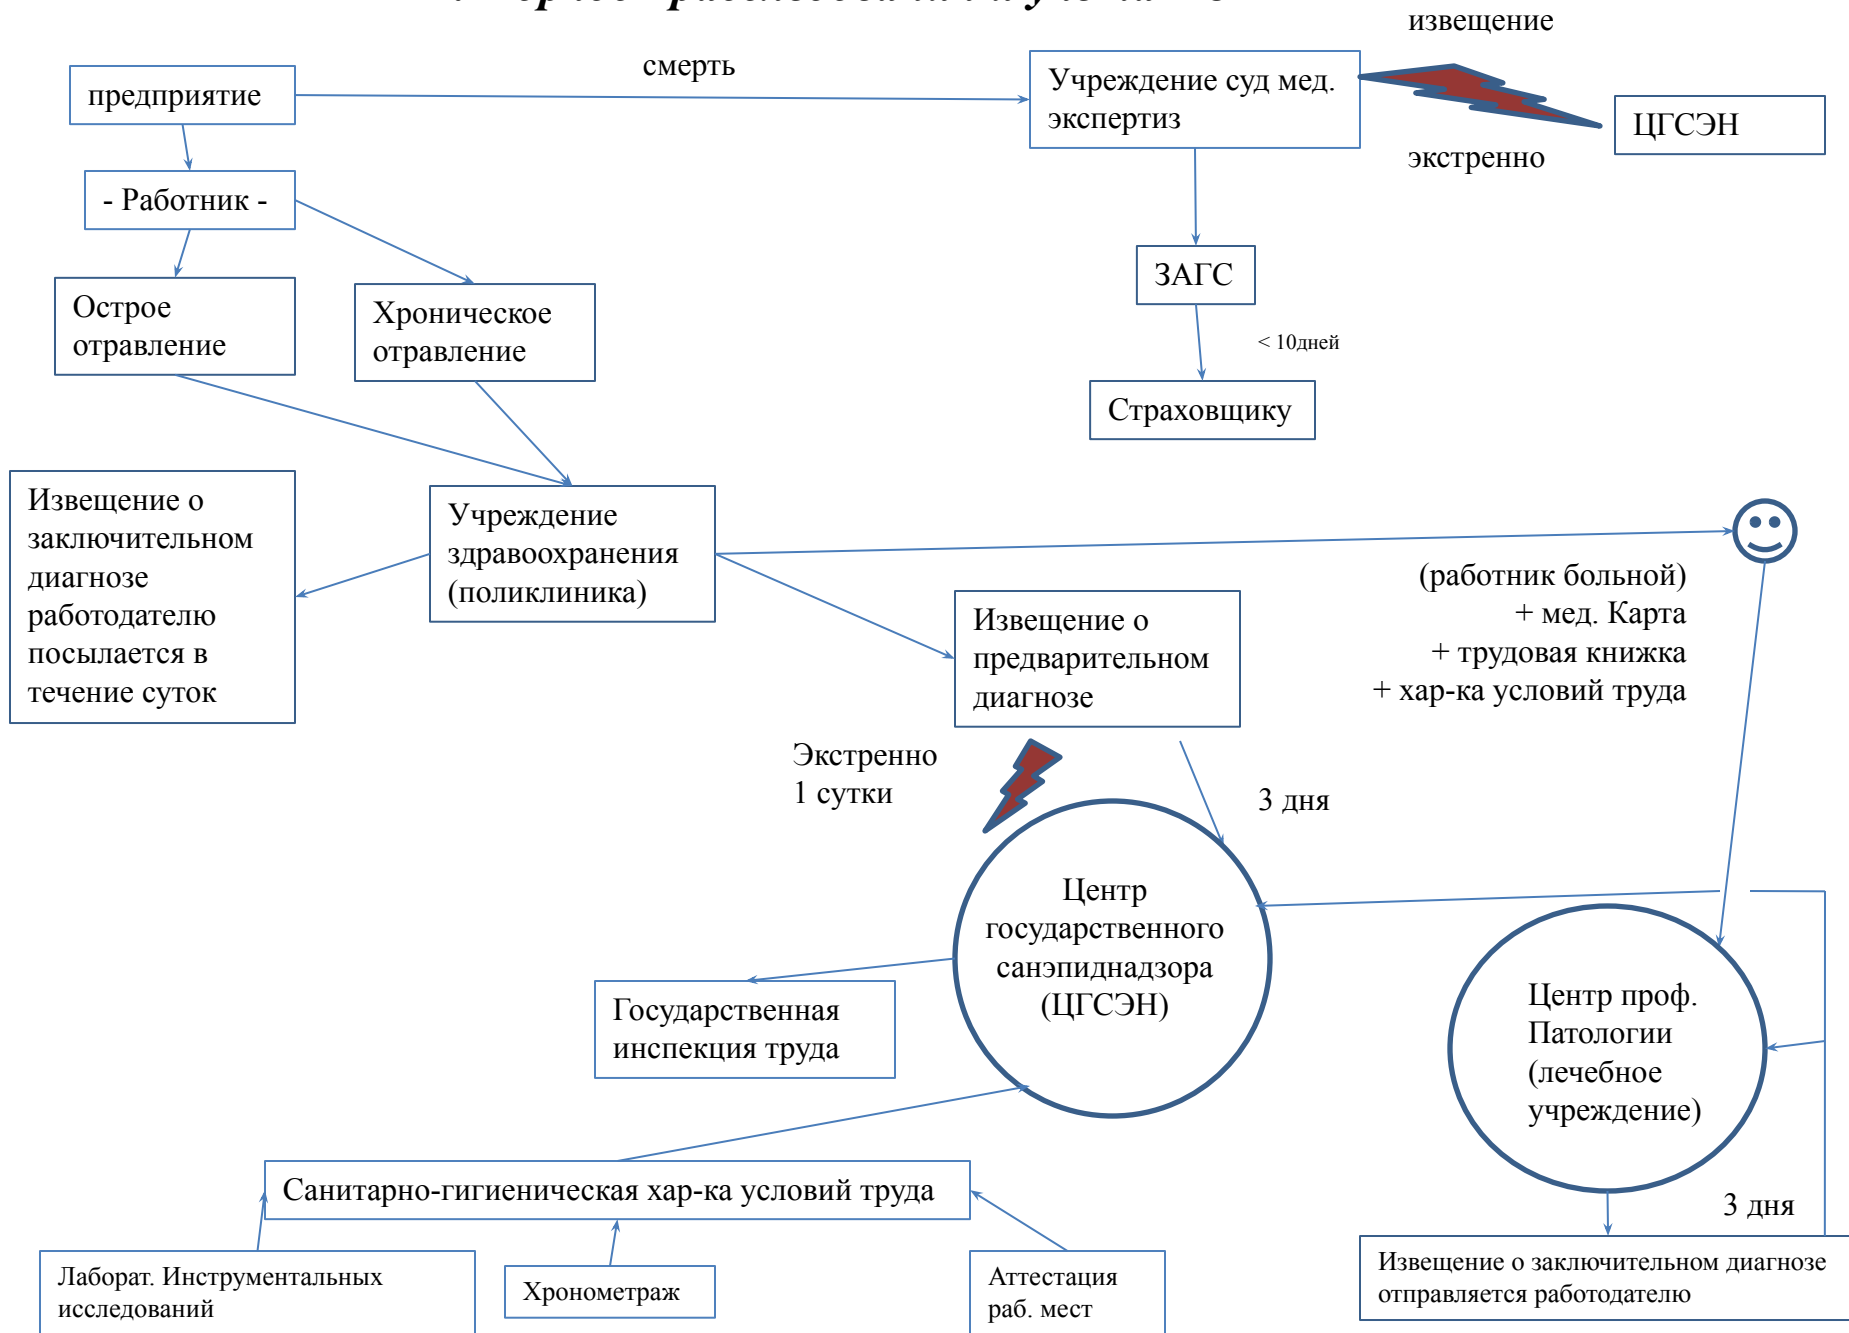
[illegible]

предприятие

смерть

Учреждение суд мед. экспертиз

извещение

экстренно

ЦГСЭН

- Работник -

Острое отравление

Хроническое отравление

ЗАГС

< 10дней

Страховщику

Извещение о заключительном диагнозе работодателю посылается в течение суток

Учреждение здравоохранения (поликлиника)

(работник больной)
+ мед. Карта
+ трудовая книжка
+ хар-ка условий труда

Извещение о предварительном диагнозе

Экстренно 1 сутки

3 дня

Центр государственного санэпиднадзора (ЦГСЭН)

Государственная инспекция труда

Центр проф. Патологии (лечебное учреждение)

3 дня

Санитарно-гигиеническая хар-ка условий труда

Лаборат. Инструментальных исследований

Хронометраж

Аттестация раб. мест

Извещение о заключительном диагнозе отправляется работодателю